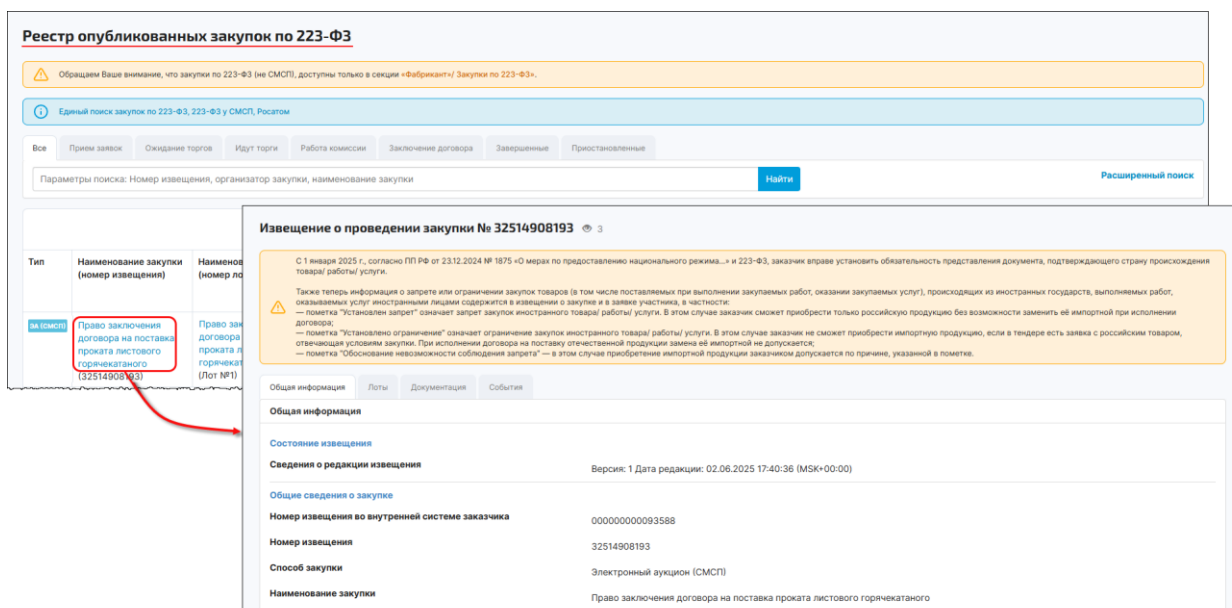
Реестр опубликованных закупок по 223-ФЗ

Обращаем Ваше внимание, что закупки по 223-ФЗ (не СМСП), доступны только в секции «Фабрикант»/ Закупки по 223-ФЗ».

Единый поиск закупок по 223-ФЗ, 223-ФЗ у СМСП, Росатом

Все | Прием заявок | Ожидание торгов | Идут торги | Работа комиссии | Заключение договора | Завершенные | Приостановленные

Параметры поиска: Номер извещения, организатор закупки, наименование закупки

Найти

Расширенный поиск

| Тип | Наименование закупки (номер извещения) | Наименов (номер ло |
|---|---|---|
| ЭА (СМСП) | Право заключения договора на поставка проката листового горячекатаного (32514908193) | Право зак договора проката л горячекат (Лот №1) |

Извещение о проведении закупки № 32514908193 3

С 1 января 2025 г., согласно ПП РФ от 23.12.2024 № 1875 «О мерах по предоставлению национального режима...» и 223-ФЗ, заказчик вправе установить обязательность представления документа, подтверждающего страну происхождения товара/ работы/ услуги.

Также теперь информация о запрете или ограничении закупок товаров (в том числе поставляемых при выполнении закупаемых работ, оказании закупаемых услуг), происходящих из иностранных государств, выполняемых работ, оказываемых услуг иностранными лицами содержится в извещении о закупке и в заявке участника, в частности:
— пометка "Установлен запрет" означает запрет закупок иностранного товара/ работы/ услуги. В этом случае заказчик сможет приобрести только российскую продукцию без возможности заменить её импортной при исполнении договора;
— пометка "Установлено ограничение" означает ограничение закупок иностранного товара/ работы/ услуги. В этом случае заказчик не сможет приобрести импортную продукцию, если в тендере есть заявка с российским товаром, отвечающая условиям закупки. При исполнении договора на поставку отечественной продукции замена её импортной не допускается;
— пометка "Обоснование невозможности соблюдения запрета" — в этом случае приобретение импортной продукции заказчиком допускается по причине, указанной в пометке.

Общая информация | Лоты | Документация | События

Общая информация

Состояние извещения

Сведения о редакции извещения — Версия: 1 Дата редакции: 02.06.2025 17:40:36 (MSK+00:00)

Общие сведения о закупке

Номер извещения во внутренней системе заказчика — 000000000093588

Номер извещения — 32514908193

Способ закупки — Электронный аукцион (СМСП)

Наименование закупки — Право заключения договора на поставка проката листового горячекатаного